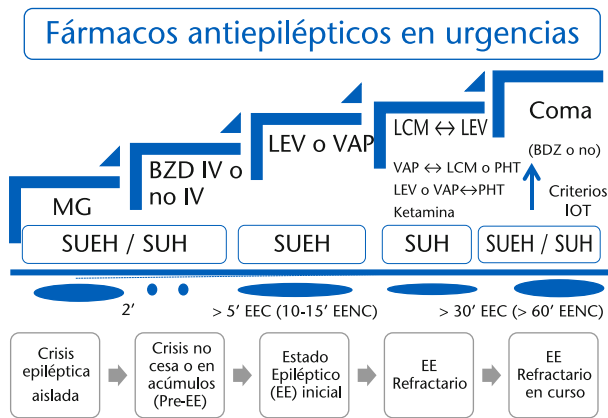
Fármacos antiepilépticos en urgencias

MG

BZD IV o no IV

LEV o VAP

LCM ↔ LEV

VAP ↔ LCM o PHT
LEV o VAP↔PHT
Ketamina

Coma

(BDZ o no)

Criterios IOT

| SUEH / SUH | SUEH | SUH | SUEH / SUH |
|---|---|---|---|

2'

> 5' EEC (10-15' EENC)

> 30' EEC (> 60' EENC)

Crisis epiléptica aislada

Crisis no cesa o en acúmulos (Pre-EE)

Estado Epiléptico (EE) inicial

EE Refractario

EE Refractario en curso